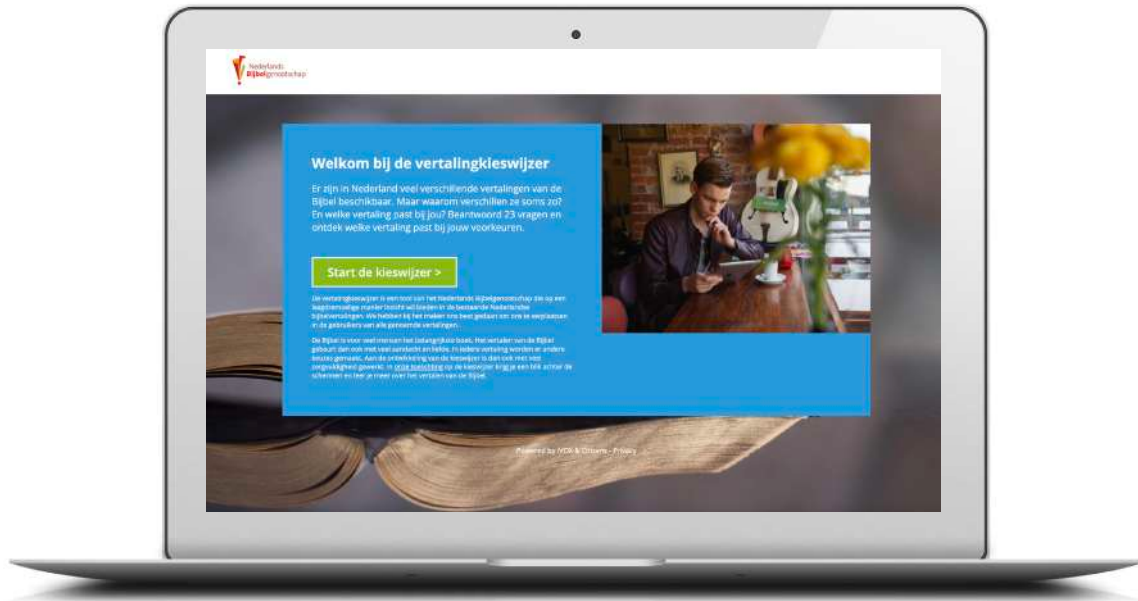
Nederlands Bijbelgenootschap

Welkom bij de vertalingkieswijzer

Er zijn in Nederland veel verschillende vertalingen van de Bijbel beschikbaar. Maar waarom verschillen ze soms zo? En welke vertaling past bij jou? Beantwoord 23 vragen en ontdek welke vertaling past bij jouw voorkeuren.

Start de kieswijzer >

De vertalingkieswijzer is een tool van het Nederlands Bijbelgenootschap die op een laagdrempelige manier inzicht wil bieden in de bestaande Nederlandse bijbelvertalingen. We hebben bij het maken ons best gedaan om ons te verplaatsen in de gebruikers van alle genoemde vertalingen.

De Bijbel is voor veel mensen het belangrijkste boek. Het vertalen van de Bijbel gebeurt dan ook met veel aandacht en liefde. In iedere vertaling worden er andere keuzes gemaakt. Aan de ontwikkeling van de kieswijzer is dan ook met veel zorgvuldigheid gewerkt. In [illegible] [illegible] op de kieswijzer krijg je een blik achter de schermen en lees je meer over het vertalen van de Bijbel.

Powered by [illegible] & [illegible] · Privacy